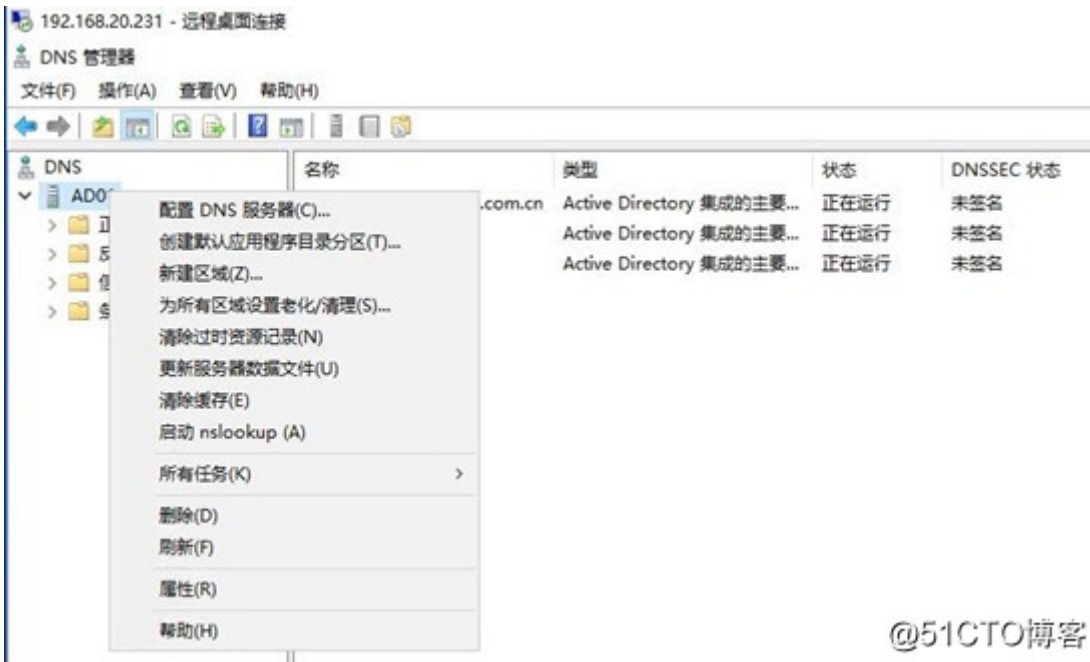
192.168.20.231 - 远程桌面连接

DNS 管理器

文件(F) 操作(A) 查看(V) 帮助(H)

DNS
AD0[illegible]
正
反
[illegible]
条

| 名称 | 类型 | 状态 | DNSSEC 状态 |
|---|---|---|---|
| .com.cn | Active Directory 集成的主要... | 正在运行 | 未签名 |
| | Active Directory 集成的主要... | 正在运行 | 未签名 |
| | Active Directory 集成的主要... | 正在运行 | 未签名 |

配置 DNS 服务器(C)...
创建默认应用程序目录分区(T)...
新建区域(Z)...
为所有区域设置老化/清理(S)...
清除过时资源记录(N)
更新服务器数据文件(U)
清除缓存(E)
启动 nslookup (A)
所有任务(K)
删除(D)
刷新(F)
属性(R)
帮助(H)

@51CTO博客